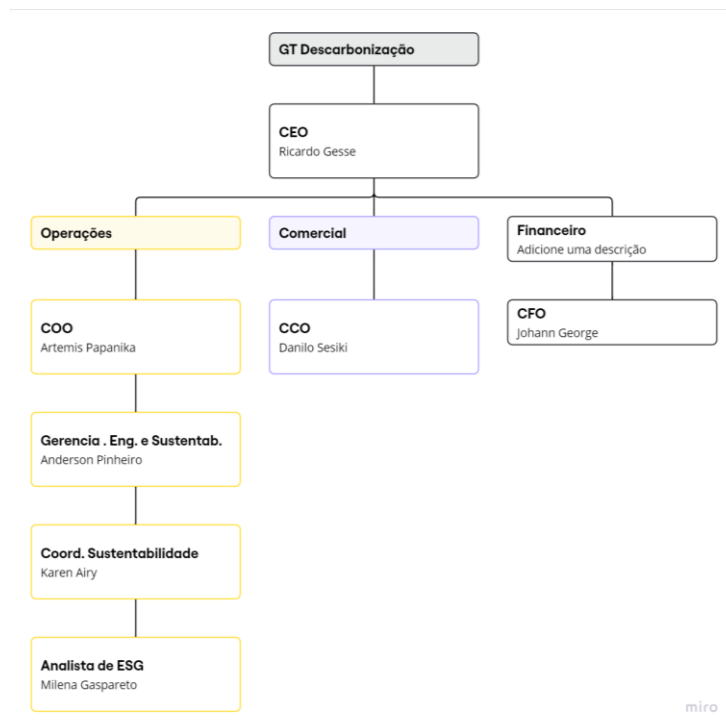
GT Descarbonização

CEO
Ricardo Gesse

Operações

COO
Artemis Papanika

Gerencia . Eng. e Sustentab.
Anderson Pinheiro

Coord. Sustentabilidade
Karen Airy

Analista de ESG
Milena Gaspareto

Comercial

CCO
Danilo Sesiki

Financeiro
Adicione uma descrição

CFO
Johann George

miro